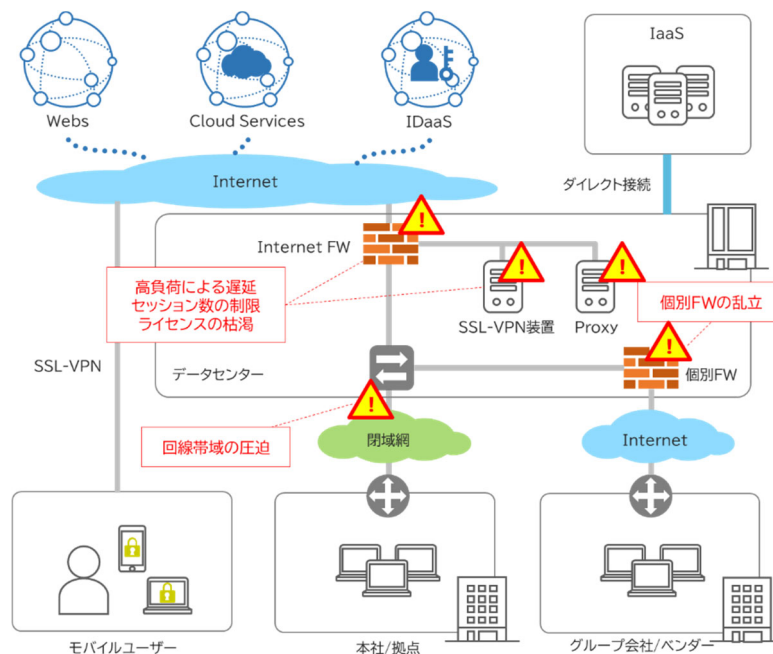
Webs

Cloud Services

IDaaS

IaaS

Internet

ダイレクト接続

Internet FW

高負荷による遅延
セッション数の制限
ライセンスの枯渇

SSL-VPN装置

Proxy

個別FWの乱立

SSL-VPN

データセンター

個別FW

回線帯域の圧迫

閉域網

Internet

モバイルユーザー

本社/拠点

グループ会社/ベンダー